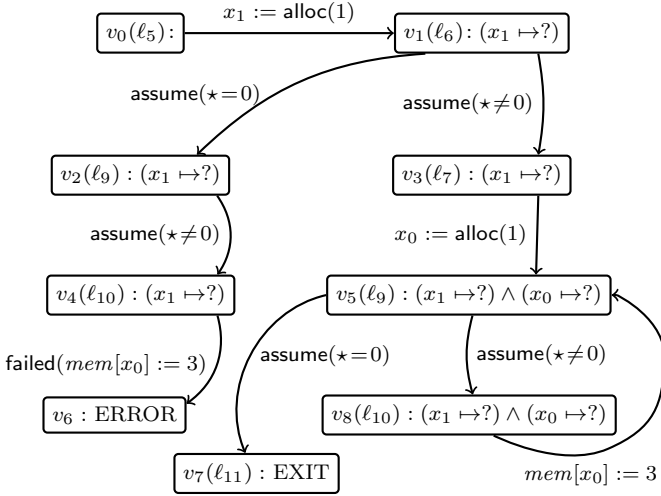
$v_0(\ell_5)$:

$x_1 := \mathsf{alloc}(1)$

$v_1(\ell_6): (x_1 \mapsto ?)$

$\mathsf{assume}(\star = 0)$

$\mathsf{assume}(\star \neq 0)$

$v_2(\ell_9): (x_1 \mapsto ?)$

$v_3(\ell_7): (x_1 \mapsto ?)$

$\mathsf{assume}(\star \neq 0)$

$x_0 := \mathsf{alloc}(1)$

$v_4(\ell_{10}): (x_1 \mapsto ?)$

$v_5(\ell_9): (x_1 \mapsto ?) \wedge (x_0 \mapsto ?)$

$\mathsf{failed}(mem[x_0] := 3)$

$\mathsf{assume}(\star = 0)$

$\mathsf{assume}(\star \neq 0)$

$v_6: \mathrm{ERROR}$

$v_8(\ell_{10}): (x_1 \mapsto ?) \wedge (x_0 \mapsto ?)$

$v_7(\ell_{11}): \mathrm{EXIT}$

$mem[x_0] := 3$